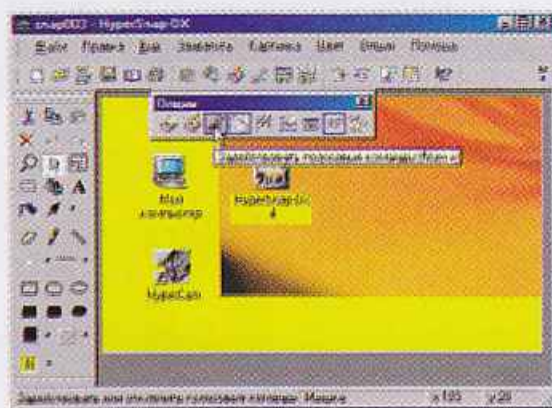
snap003 - HyperSnap-DX

Файл Правка Вид Захватить Картинка Цвет Опции Помощь

Опции

Захватить/повторить последнюю команду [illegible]

Мой компьютер

HyperSnap-DX 4

HyperCam

Захватывать или отключить голосовые команды Мышь

x 185 y 28